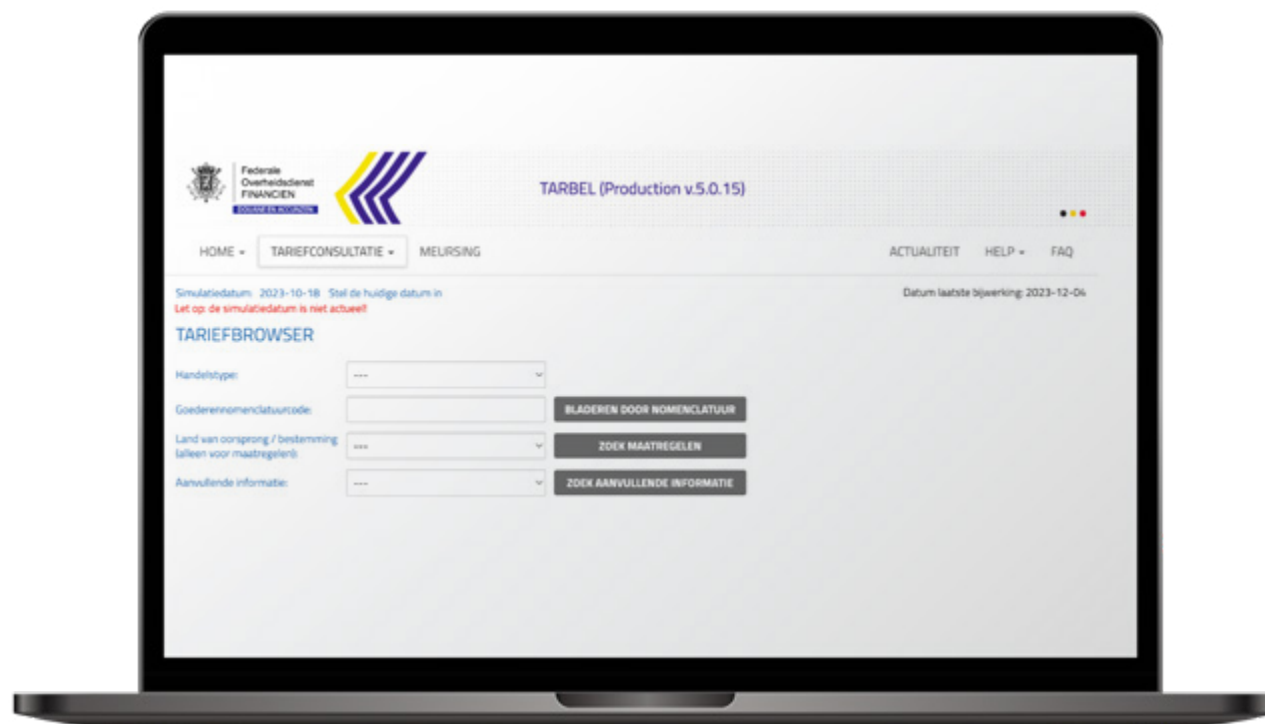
Federale Overheidsdienst FINANCIEN
DOUANE EN ACCIJNZEN

TARBEL (Production v.5.0.15)

HOME ▾ TARIEFCONSULTATIE ▾ MEURSING

ACTUALITEIT HELP ▾ FAQ

Simulatiedatum: 2023-10-18 Stel de huidige datum in
Let op: de simulatiedatum is niet actueel!

Datum laatste bijwerking: 2023-12-04

TARIEFBROWSER

Handelstype: ---

Goederennomenclatuurcode: BLADEREN DOOR NOMENCLATUUR

Land van oorsprong / bestemming (alleen voor maatregelen): --- ZOEK MAATREGELEN

Aanvullende informatie: --- ZOEK AANVULLENDE INFORMATIE